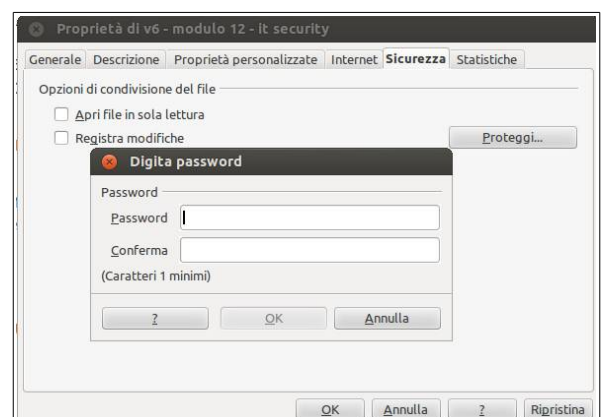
Proprietà di v6 - modulo 12 - it security

Generale | Descrizione | Proprietà personalizzate | Internet | Sicurezza | Statistiche

Opzioni di condivisione del file

Apri file in sola lettura

Registra modifiche

Proteggi...

Digita password

Password

Password

Conferma

(Caratteri 1 minimi)

?

OK

Annulla

OK

Annulla

?

Ripristina